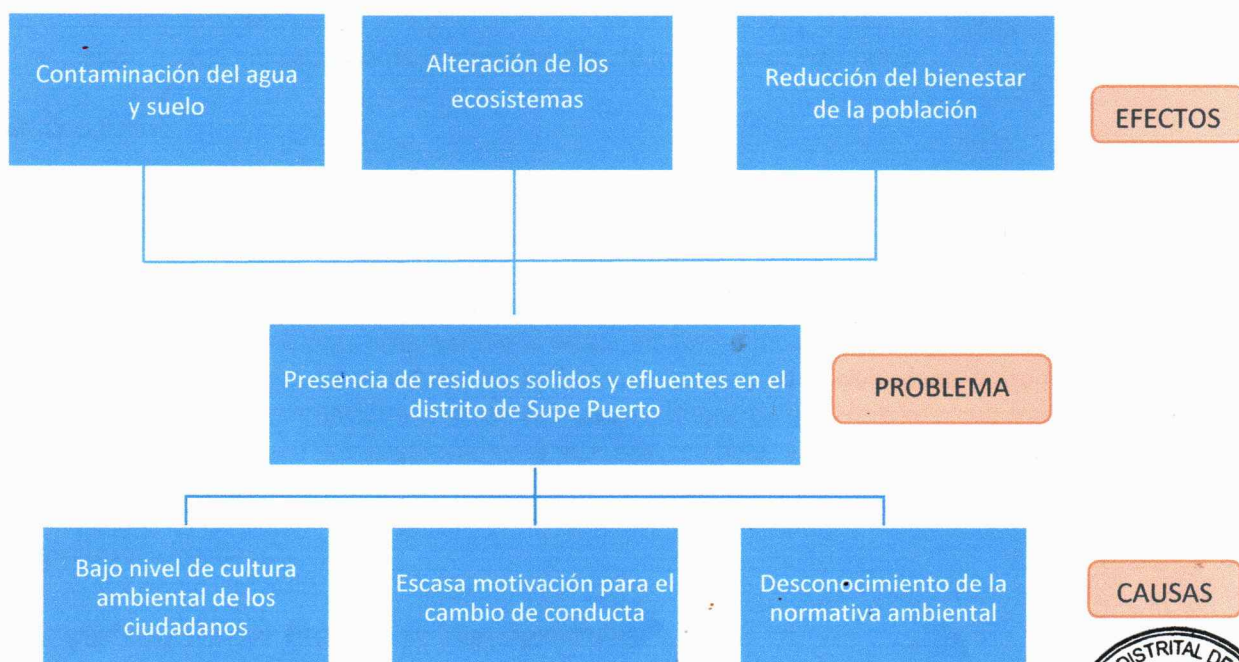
Contaminación del agua y suelo

Alteración de los ecosistemas

Reducción del bienestar de la población

EFECTOS

Presencia de residuos solidos y efluentes en el distrito de Supe Puerto

PROBLEMA

Bajo nivel de cultura ambiental de los ciudadanos

Escasa motivación para el cambio de conducta

Desconocimiento de la normativa ambiental

CAUSAS

DISTRITAL DE